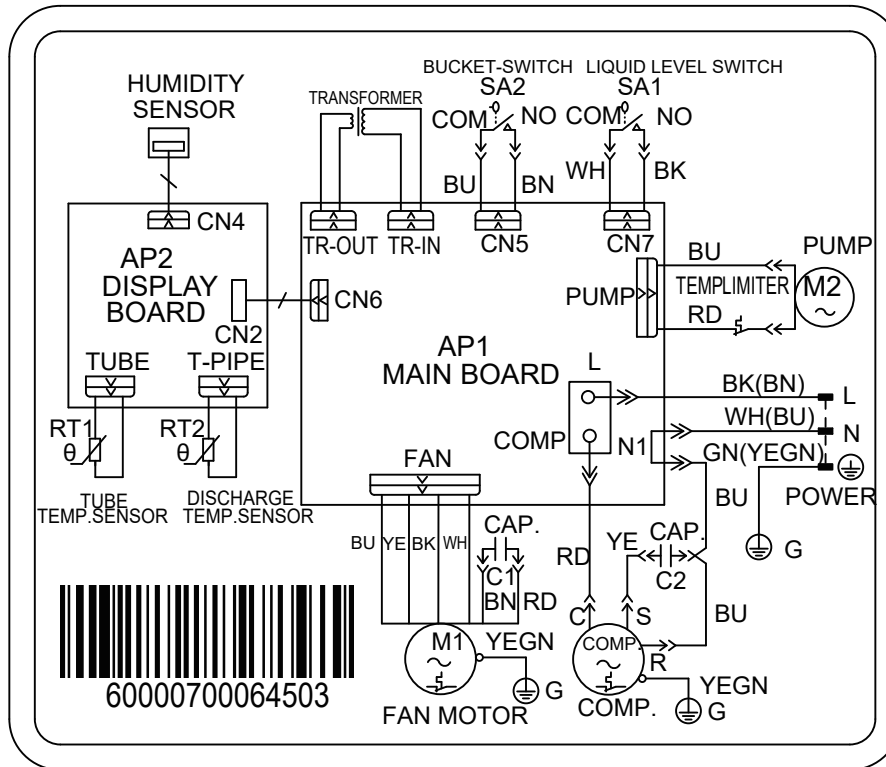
HUMIDITY SENSOR
TRANSFORMER
BUCKET-SWITCH SA2
LIQUID LEVEL SWITCH SA1
COM NO COM NO
BU BN WH BK
CN4
AP2 DISPLAY BOARD
TR-OUT TR-IN CN5 CN7
BU PUMP
PUMP TEMPLIMITER M2
RD
CN2 CN6
AP1 MAIN BOARD
L
TUBE T-PIPE
BK(BN) L
WH(BU) N
COMP N1
GN(YEGN)
RT1 θ RT2 θ
FAN
BU POWER
TUBE TEMP.SENSOR DISCHARGE TEMP.SENSOR
BU YE BK WH CAP.
C1
BN RD
RD
YE CAP.
C2
G
C S
BU
M1 YEGN
G
COMP. R
YEGN
G
60000700064503
FAN MOTOR
COMP.